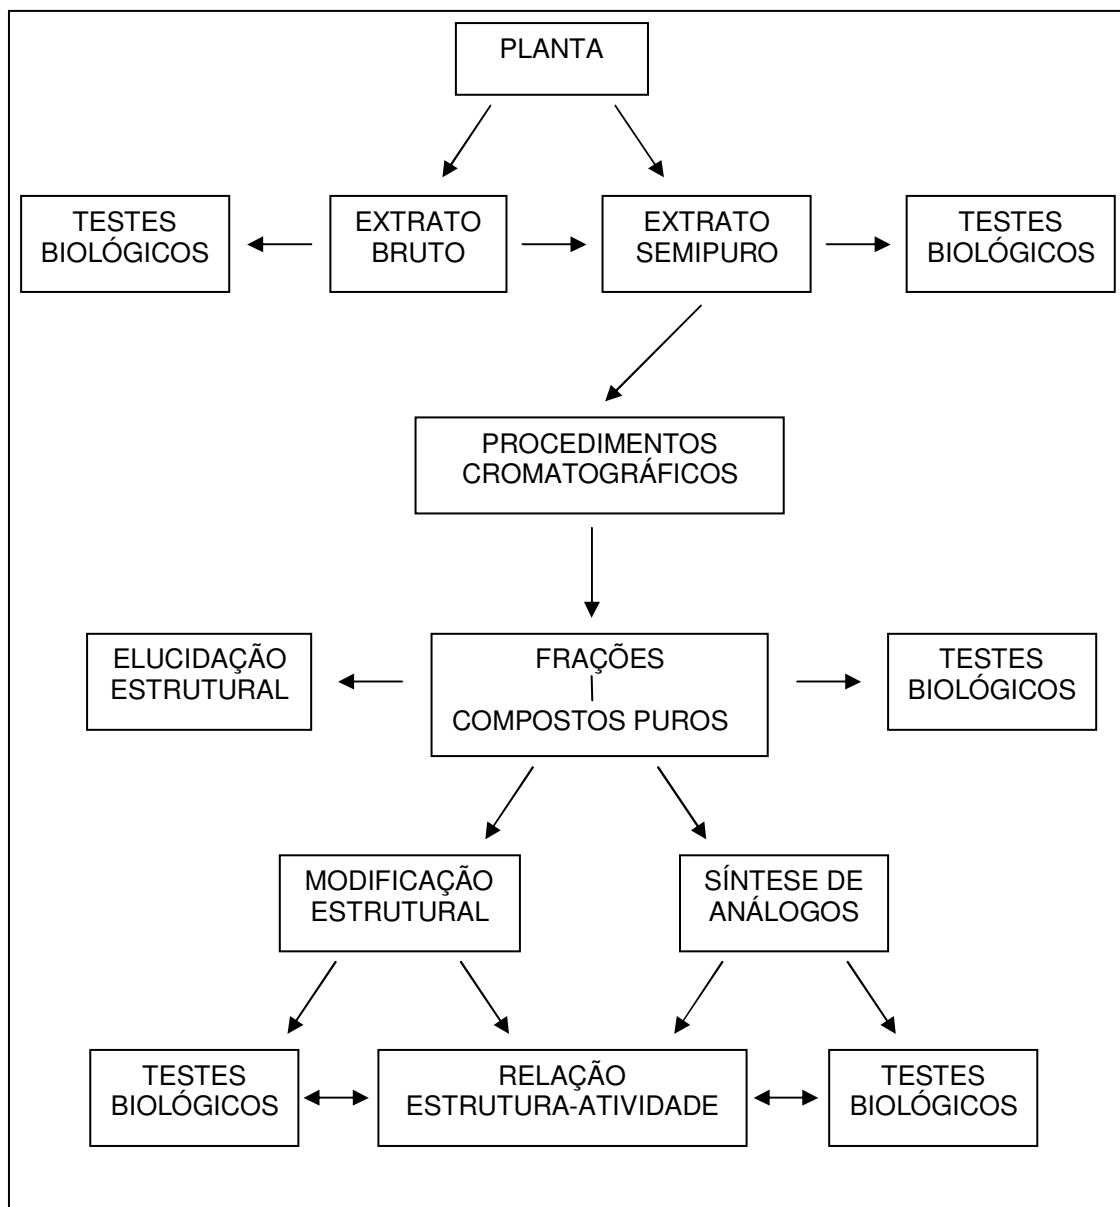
PLANTA

TESTES BIOLÓGICOS

EXTRATO BRUTO

EXTRATO SEMIPURO

TESTES BIOLÓGICOS

PROCEDIMENTOS CROMATOGRÁFICOS

ELUCIDAÇÃO ESTRUTURAL

FRAÇÕES
|
COMPOSTOS PUROS

TESTES BIOLÓGICOS

MODIFICAÇÃO ESTRUTURAL

SÍNTESE DE ANÁLOGOS

TESTES BIOLÓGICOS

RELAÇÃO ESTRUTURA-ATIVIDADE

TESTES BIOLÓGICOS